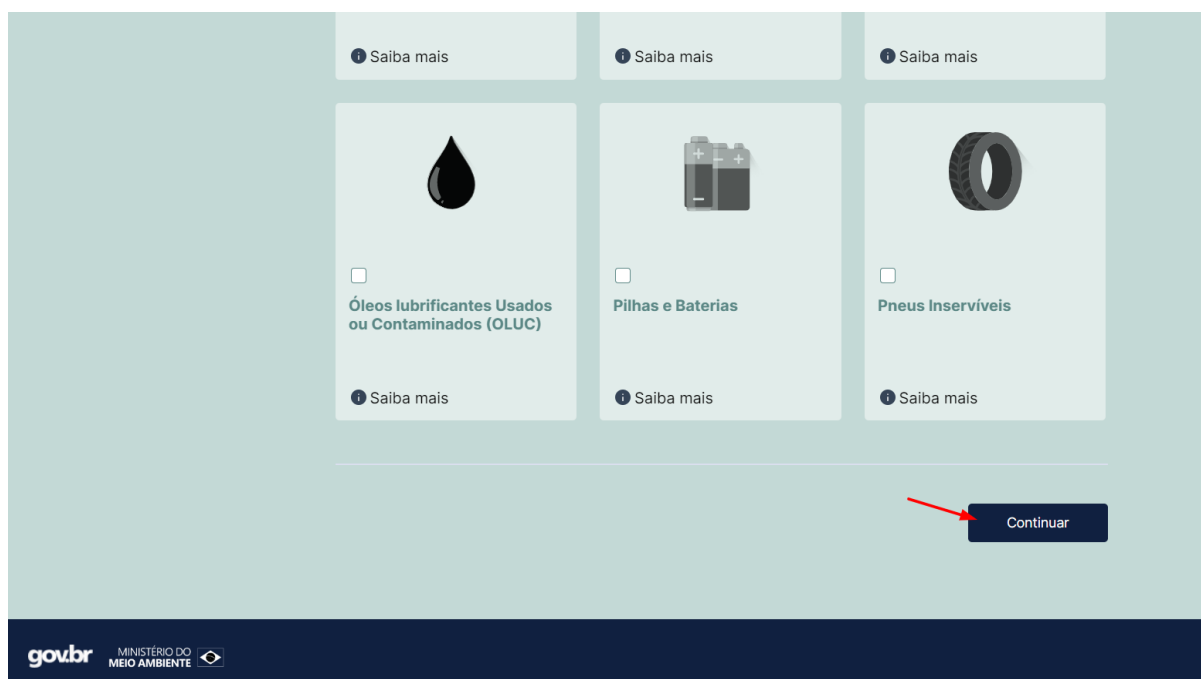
Saiba mais

Saiba mais

Saiba mais

Óleos lubrificantes Usados ou Contaminados (OLUC)

Saiba mais

Pilhas e Baterias

Saiba mais

Pneus Inservíveis

Saiba mais

Continuar

gov.br MINISTÉRIO DO MEIO AMBIENTE